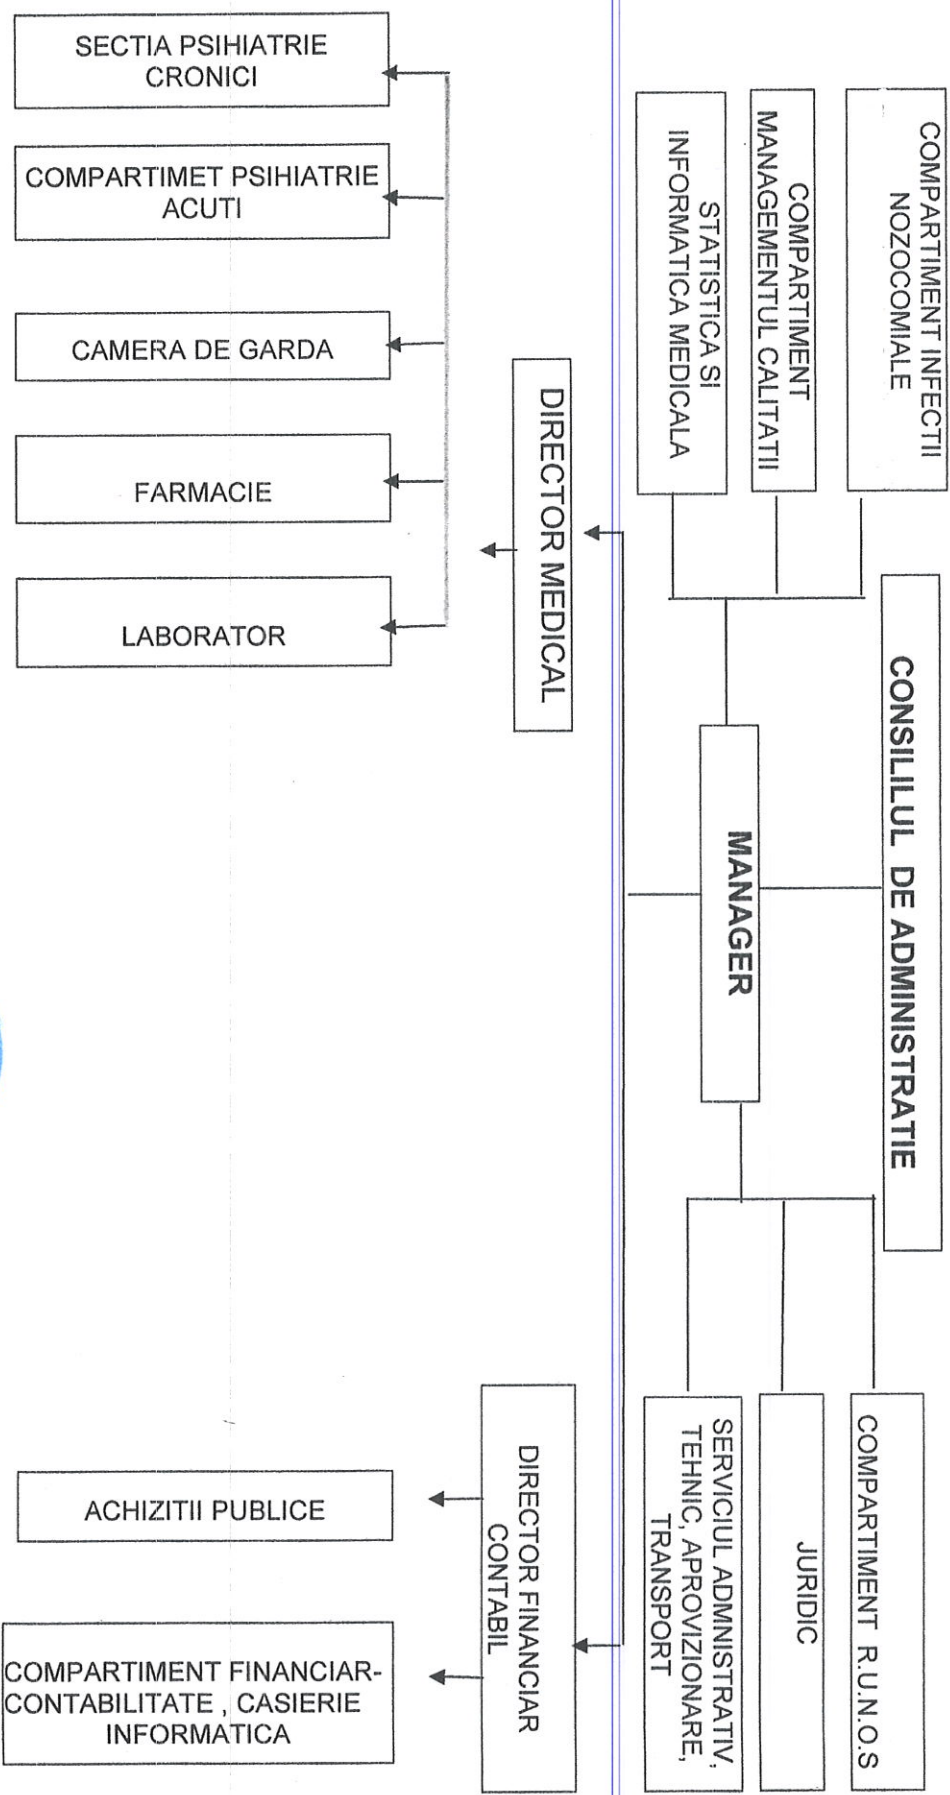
CONSILIUL DE ADMINISTRATIE

COMPARTIMENT INFECTII NOZOCOMIALE

COMPARTIMENT MANAGEMENTUL CALITATII

STATISTICA SI INFORMATICA MEDICALA

MANAGER

COMPARTIMENT R.U.N.O.S

JURIDIC

SERVICIUL ADMINISTRATIV, TEHNIC, APROVIZIONARE, TRANSPORT

DIRECTOR MEDICAL

SECTIA PSIHIATRIE CRONICI

COMPARTIMET PSIHIATRIE ACUTI

CAMERA DE GARDA

FARMACIE

LABORATOR

DIRECTOR FINANCIAR CONTABIL

ACHIZITII PUBLICE

COMPARTIMENT FINANCIAR-CONTABILITATE , CASIERIE INFORMATICA